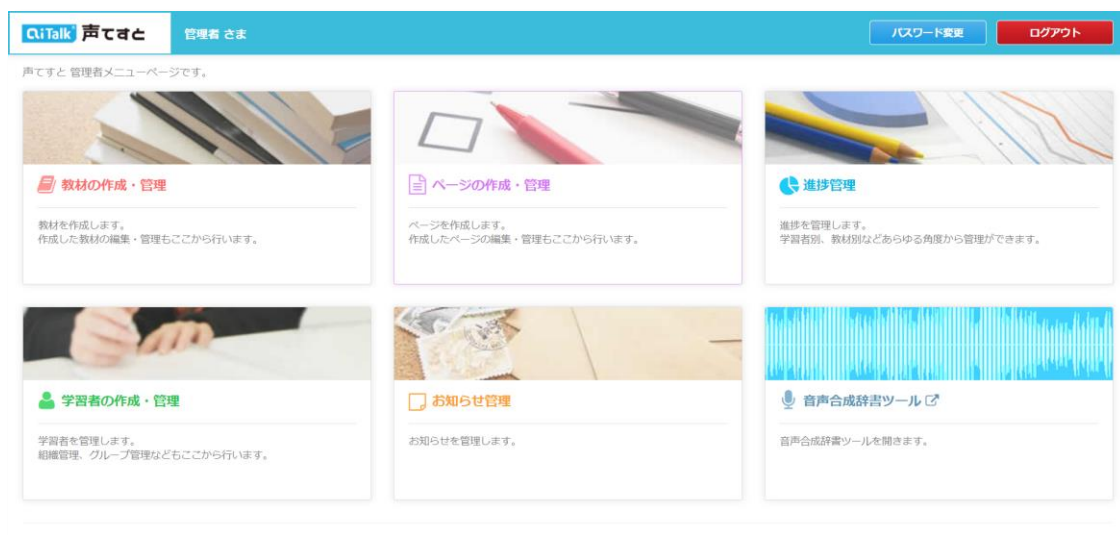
AITalk 声てすと

管理者 さま

パスワード変更

ログアウト

声てすと 管理者メニューページです。

教材の作成・管理

教材を作成します。
作成した教材の編集・管理もここから行います。

ページの作成・管理

ページを作成します。
作成したページの編集・管理もここから行います。

進捗管理

進捗を管理します。
学習者別、教材別などあらゆる角度から管理ができます。

学習者の作成・管理

学習者を管理します。
組織管理、グループ管理などもここから行います。

お知らせ管理

お知らせを管理します。

音声合成辞書ツール

音声合成辞書ツールを開きます。